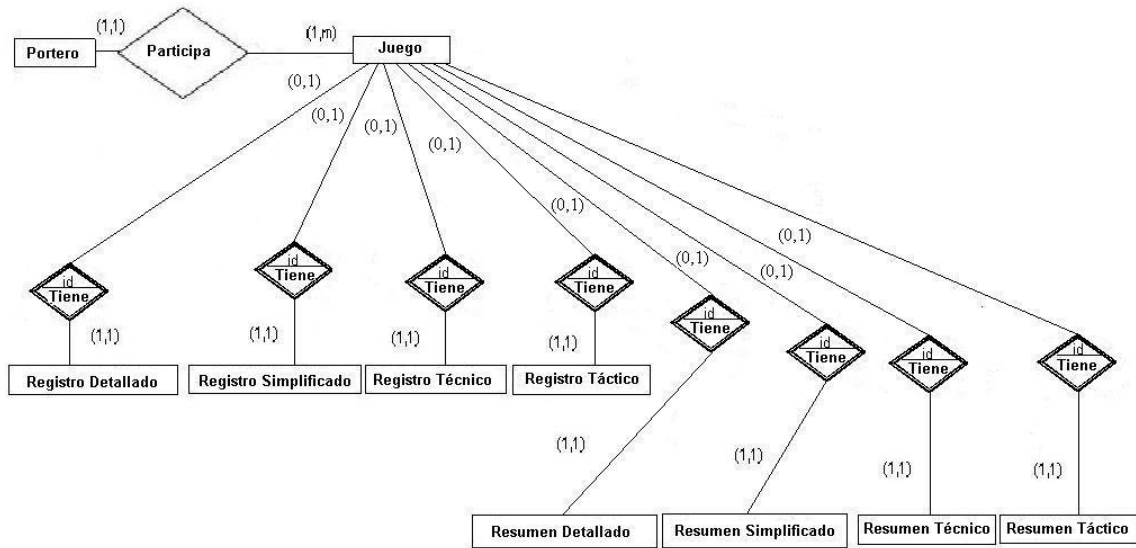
(1,1)
Portero
Participa
(1,m)
Juego

(0,1)
(0,1)
(0,1)
(0,1)
(0,1)
(0,1)
(0,1)
(0,1)

id
Tiene
(1,1)
Registro Detallado

id
Tiene
(1,1)
Registro Simplificado

id
Tiene
(1,1)
Registro Técnico

id
Tiene
(1,1)
Registro Táctico

id
Tiene
(1,1)
Resumen Detallado

id
Tiene
(1,1)
Resumen Simplificado

id
Tiene
(1,1)
Resumen Técnico

id
Tiene
(1,1)
Resumen Táctico